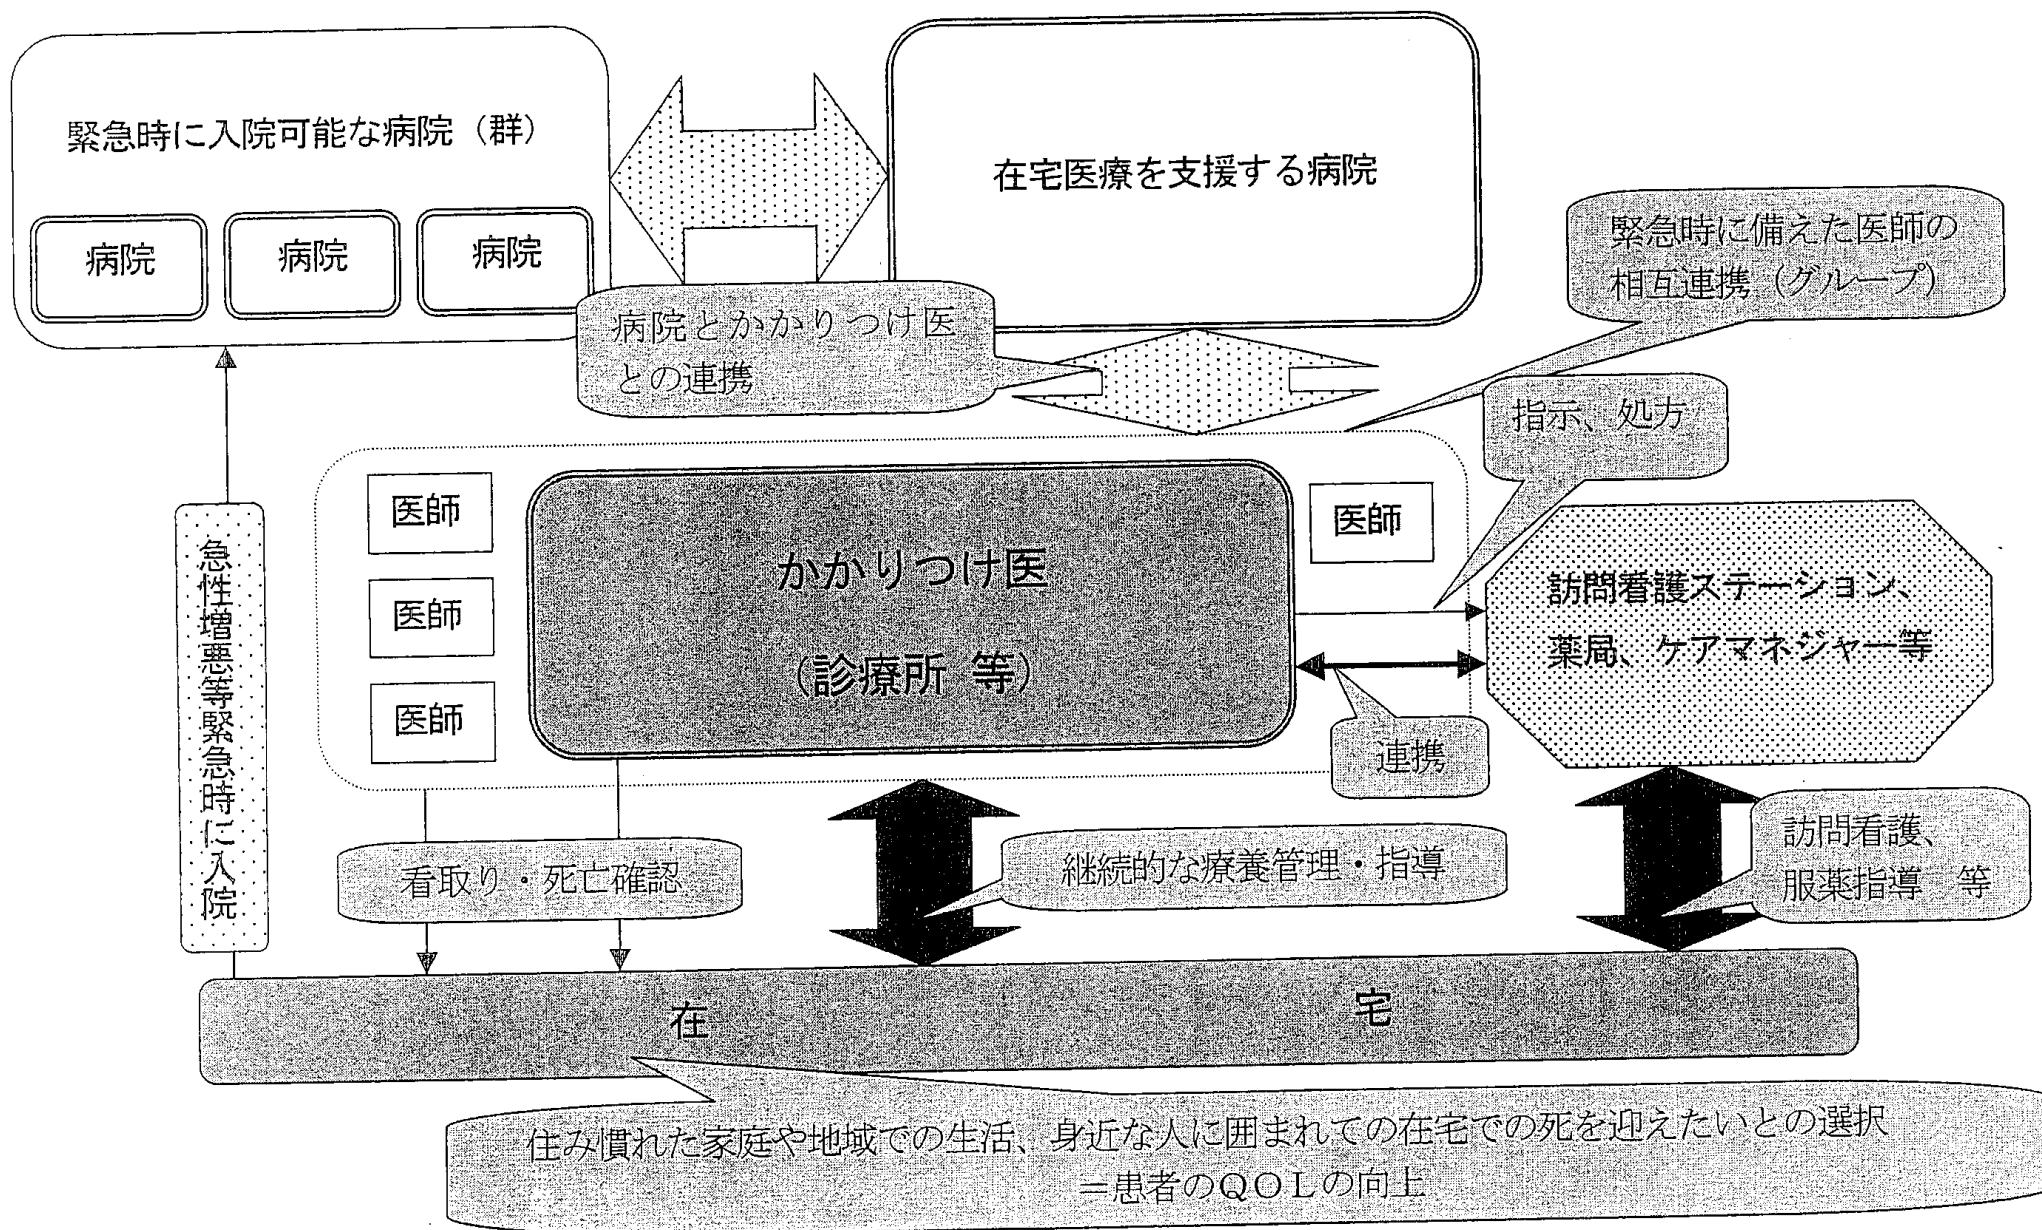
緊急時に入院可能な病院（群）

病院

病院

病院

在宅医療を支援する病院

緊急時に備えた医師の相互連携（グループ）

病院とかかりつけ医との連携

指示、処方

医師

医師

医師

かかりつけ医

（診療所 等）

医師

訪問看護ステーション、薬局、ケアマネジャー等

連携

急性増悪等緊急時に入院

看取り・死亡確認

継続的な療養管理・指導

訪問看護、服薬指導 等

在

宅

住み慣れた家庭や地域での生活、身近な人に囲まれての在宅での死を迎えたいとの選択
＝患者のＱＯＬの向上